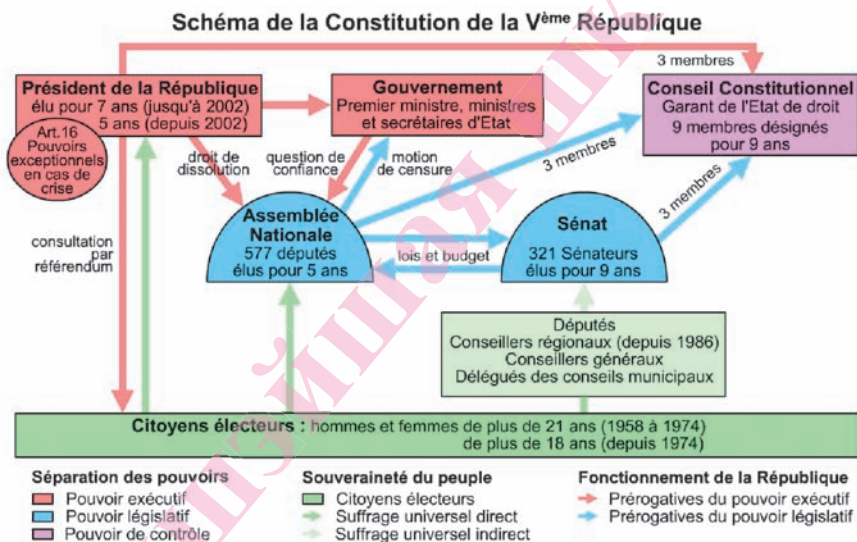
Schéma de la Constitution de la V$^{ème}$ République

3 membres

Président de la République
élu pour 7 ans (jusqu'à 2002)
5 ans (depuis 2002)

Art.16
Pouvoirs exceptionnels en cas de crise

Gouvernement
Premier ministre, ministres et secrétaires d'Etat

Conseil Constitutionnel
Garant de l'Etat de droit
9 membres désignés pour 9 ans

droit de dissolution

question de confiance

motion de censure

3 membres

3 membres

consultation par référendum

Assemblée Nationale
577 députés
élus pour 5 ans

Sénat
321 Sénateurs
élus pour 9 ans

lois et budget

Députés
Conseillers régionaux (depuis 1986)
Conseillers généraux
Délégués des conseils municipaux

Citoyens électeurs : hommes et femmes de plus de 21 ans (1958 à 1974)
de plus de 18 ans (depuis 1974)

Séparation des pouvoirs
Pouvoir exécutif
Pouvoir législatif
Pouvoir de contrôle

Souveraineté du peuple
Citoyens électeurs
Suffrage universel direct
Suffrage universel indirect

Fonctionnement de la République
Prérogatives du pouvoir exécutif
Prérogatives du pouvoir législatif